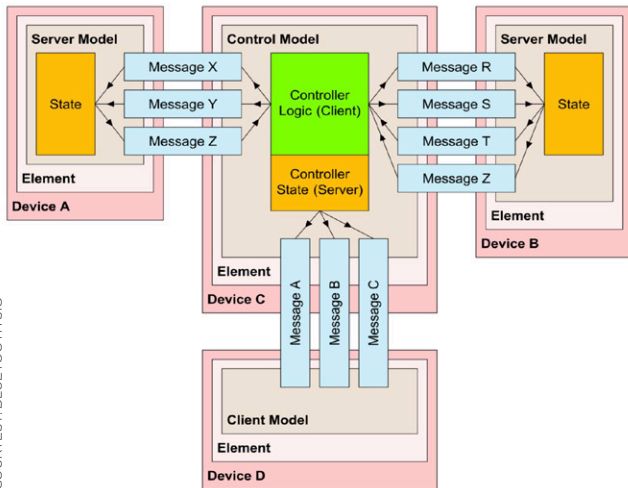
Server Model
State
Element
Device A
Message X
Message Y
Message Z
Control Model
Controller Logic (Client)
Controller State (Server)
Element
Device C
Message R
Message S
Message T
Message Z
Server Model
State
Element
Device B
Message A
Message B
Message C
Client Model
Element
Device D
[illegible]